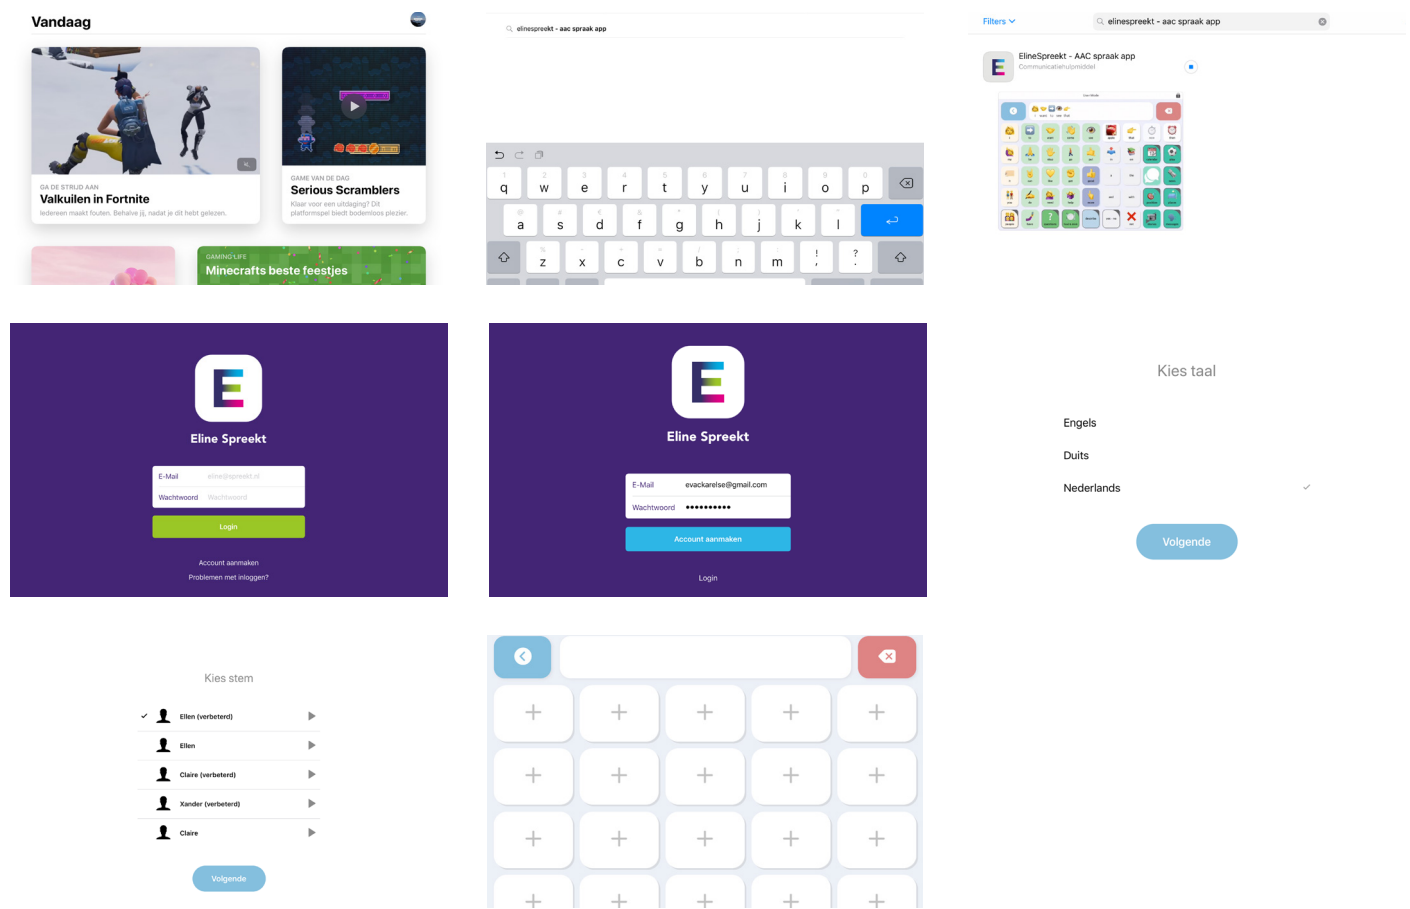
Vandaag

GA DE STRIJD AAN
Valkuilen in Fortnite
Iedereen maakt fouten. Behalve jij, nadat je dit hebt gelezen.

GAME VAN DE DAG
Serious Scramblers
Klaar voor een uitdaging? Dit platformspel biedt bodemloos plezier.

GAMING LIFE
Minecrafts beste feestjes

elinespreekt - aac spraak app

q w e r t y u i o p
a s d f g h j k l
z x c v b n m ! ?

Filters
elinespreekt - aac spraak app

ElineSpreekt - AAC spraak app
Communicatiehulpmiddel

Eline Spreekt
E-Mail eline@spreekt.nl
Wachtwoord Wachtwoord
Login
Account aanmaken
Problemen met inloggen?

Eline Spreekt
E-Mail evackarelse@gmail.com
Wachtwoord ••••••••••
Account aanmaken
Login

Kies taal
Engels
Duits
Nederlands
Volgende

Kies stem
Ellen (verbeterd)
Ellen
Claire (verbeterd)
Xander (verbeterd)
Claire
Volgende